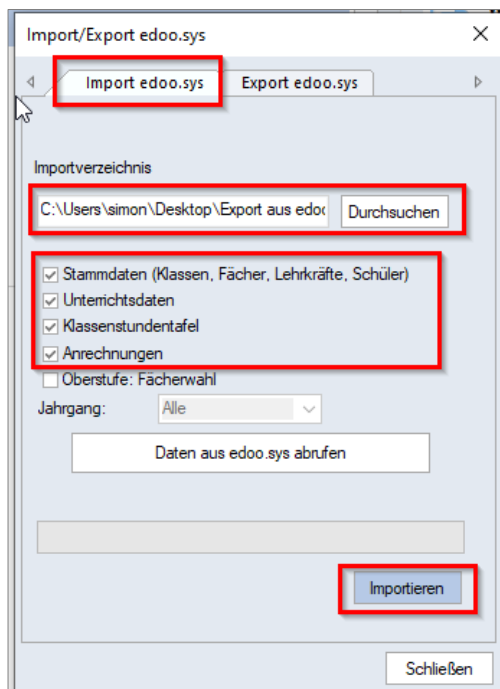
Import/Export edoo.sys

Import edoo.sys
Export edoo.sys

Importverzeichnis

C:\Users\simon\Desktop\Export aus edoo
Durchsuchen

Stammdaten (Klassen, Fächer, Lehrkräfte, Schüler)
Unterrichtsdaten
Klassenstundentafel
Anrechnungen
Oberstufe: Fächerwahl

Jahrgang: Alle

Daten aus edoo.sys abrufen

Importieren

Schließen